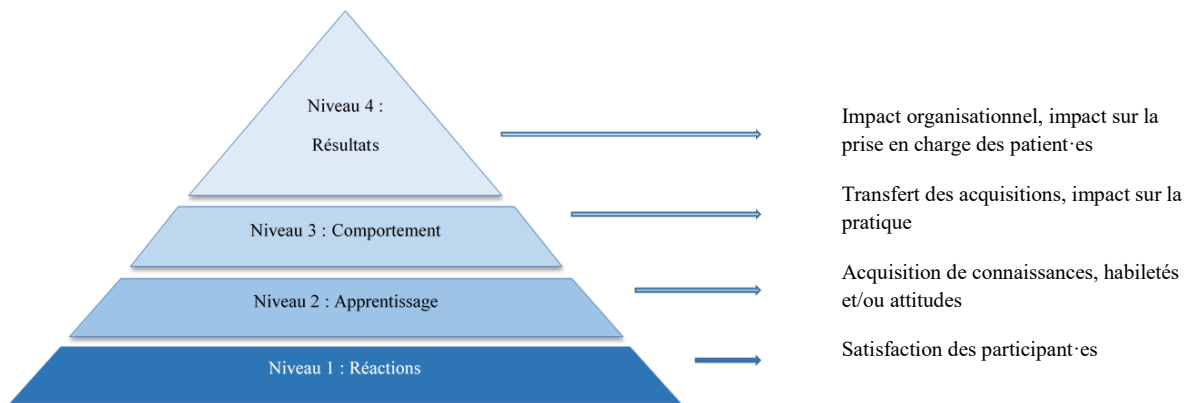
Niveau 4 :
Résultats

Niveau 3 : Comportement

Niveau 2 : Apprentissage

Niveau 1 : Réactions

Impact organisationnel, impact sur la prise en charge des patient·es

Transfert des acquisitions, impact sur la pratique

Acquisition de connaissances, habiletés et/ou attitudes

Satisfaction des participant·es